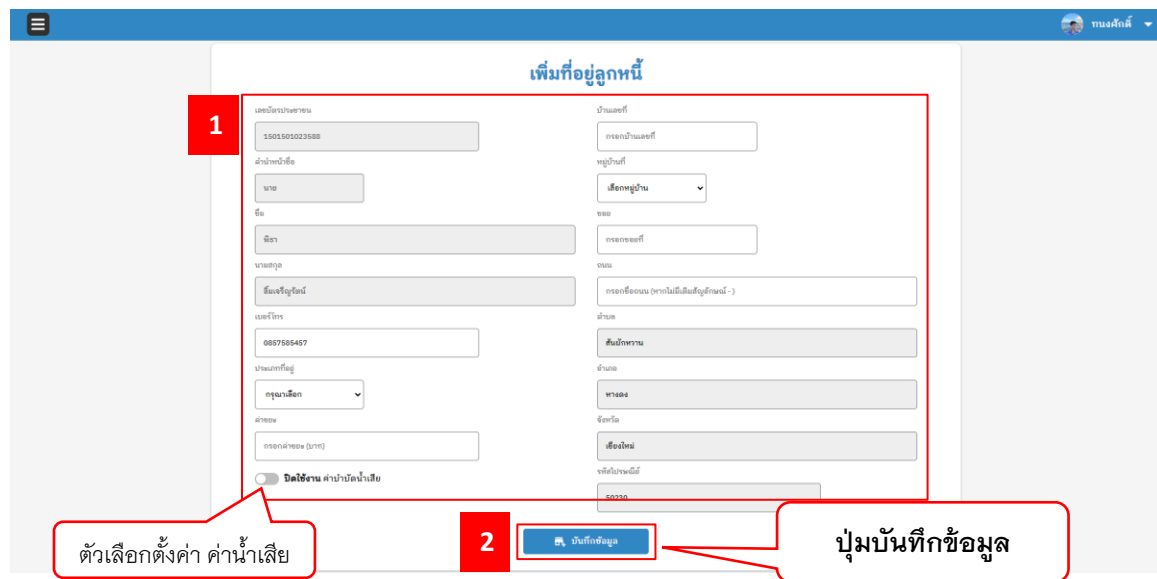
ทนงศักดิ์

เพิ่มที่อยู่ลูกหนี้

1

เลขบัตรประชาชน
1501501023588

คำนำหน้าชื่อ
นาย

ชื่อ
พิรา

นามสกุล
ยิ้มเจริญรัตน์

เบอร์โทร
0857585457

ประเภทที่อยู่
กรุณาเลือก

ค่าของ
กรอกค่าของ (บาท)

ปิดใช้งาน ค่าบำบัดน้ำเสีย

บ้านเลขที่
กรอกบ้านเลขที่

หมู่บ้านที่
เลือกหมู่บ้าน

ซอย
กรอกซอยที่

ถนน
กรอกชื่อถนน (หากไม่มีเติมสัญลักษณ์ - )

ตำบล
สันผักหวาน

อำเภอ
หางดง

จังหวัด
เชียงใหม่

รหัสไปรษณีย์
50230

2

บันทึกข้อมูล

ตัวเลือกตั้งค่า ค่าน้ำเสีย

ปุ่มบันทึกข้อมูล